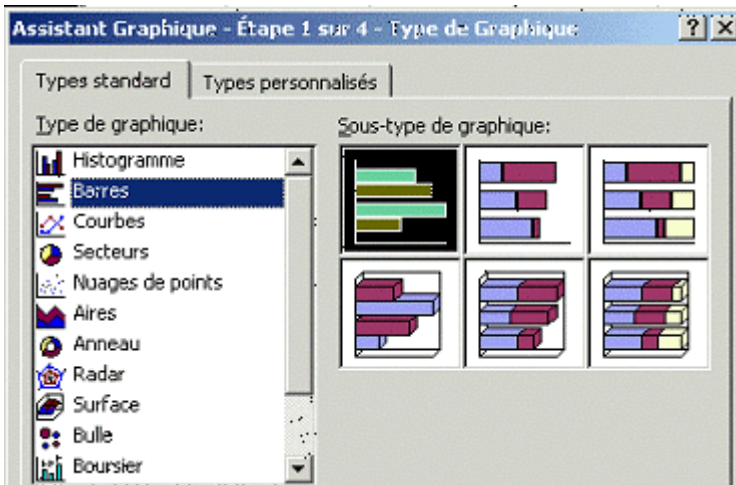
Assistant Graphique - Étape 1 sur 4 - Type de Graphique

?
X

Types standard
Types personnalisés

Type de graphique:

Histogramme
Barres
Courbes
Secteurs
Nuages de points
Aires
Anneau
Radar
Surface
Bulle
Boursier

Sous-type de graphique: